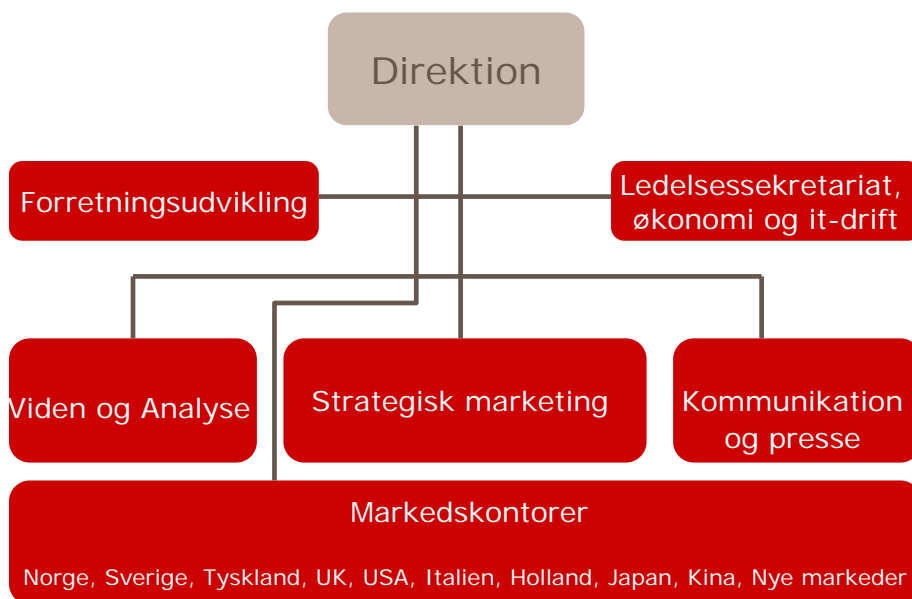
Direktion

Forretningsudvikling

Ledelsessekretariat, økonomi og it-drift

Viden og Analyse

Strategisk marketing

Kommunikation og presse

Markedskontorer

Norge, Sverige, Tyskland, UK, USA, Italien, Holland, Japan, Kina, Nye markeder